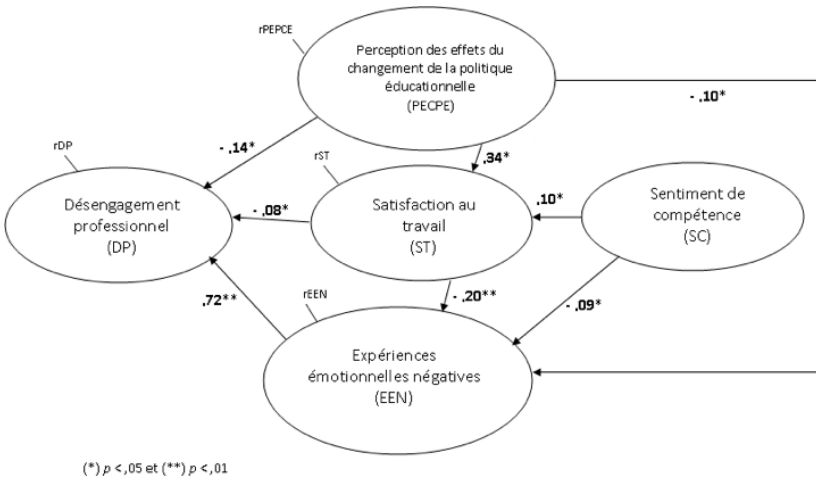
rPEPCE

Perception des effets du changement de la politique éducationnelle (PECPE)

- ,10*

rDP

- ,14*

,34*

rST

Désengagement professionnel (DP)

- ,08*

Satisfaction au travail (ST)

,10*

Sentiment de compétence (SC)

,72**

rEEN

- ,20**

- ,09*

Expériences émotionnelles négatives (EEN)

(*) $p$ < ,05 et (**) $p$ < ,01